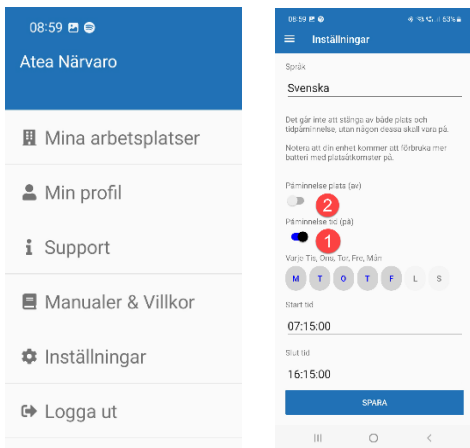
08:59

Atea Närvaro

Mina arbetsplatser

Min profil

Support

Manualer & Villkor

Inställningar

Logga ut

08:59 53%

Inställningar

Språk

Svenska

Det går inte att stänga av både plats och tidpåminnelse, utan någon dessa skall vara på.

Notera att din enhet kommer att förbruka mer batteri med platsaviseringar på.

Påminnelse plats (av)

2

Påminnelse tid (på)

1

Varje Tis, Ons, Tor, Fre, Mån

M T O T F L S

Start tid

07:15:00

Slut tid

16:15:00

SPARA